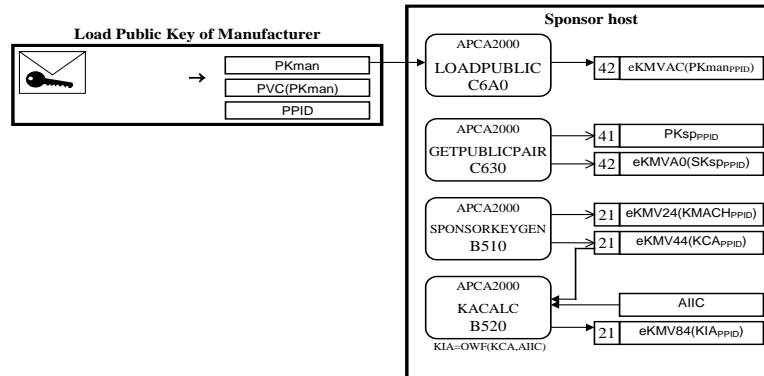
Load Public Key of Manufacturer

PKman
PVC(PKman)
PPID

Sponsor host

APCA2000
LOADPUBLIC
C6A0

42 eKMVAC(PKman$_{PPID}$)

APCA2000
GETPUBLICPAIR
C630

41 PKsp$_{PPID}$
42 eKMVA0(SKsp$_{PPID}$)

APCA2000
SPONSORKEYGEN
B510

21 eKMV24(KMACH$_{PPID}$)
21 eKMV44(KCA$_{PPID}$)

APCA2000
KACALC
B520

AIIC
21 eKMV84(KIA$_{PPID}$)

KIA=OWF(KCA,AIIC)